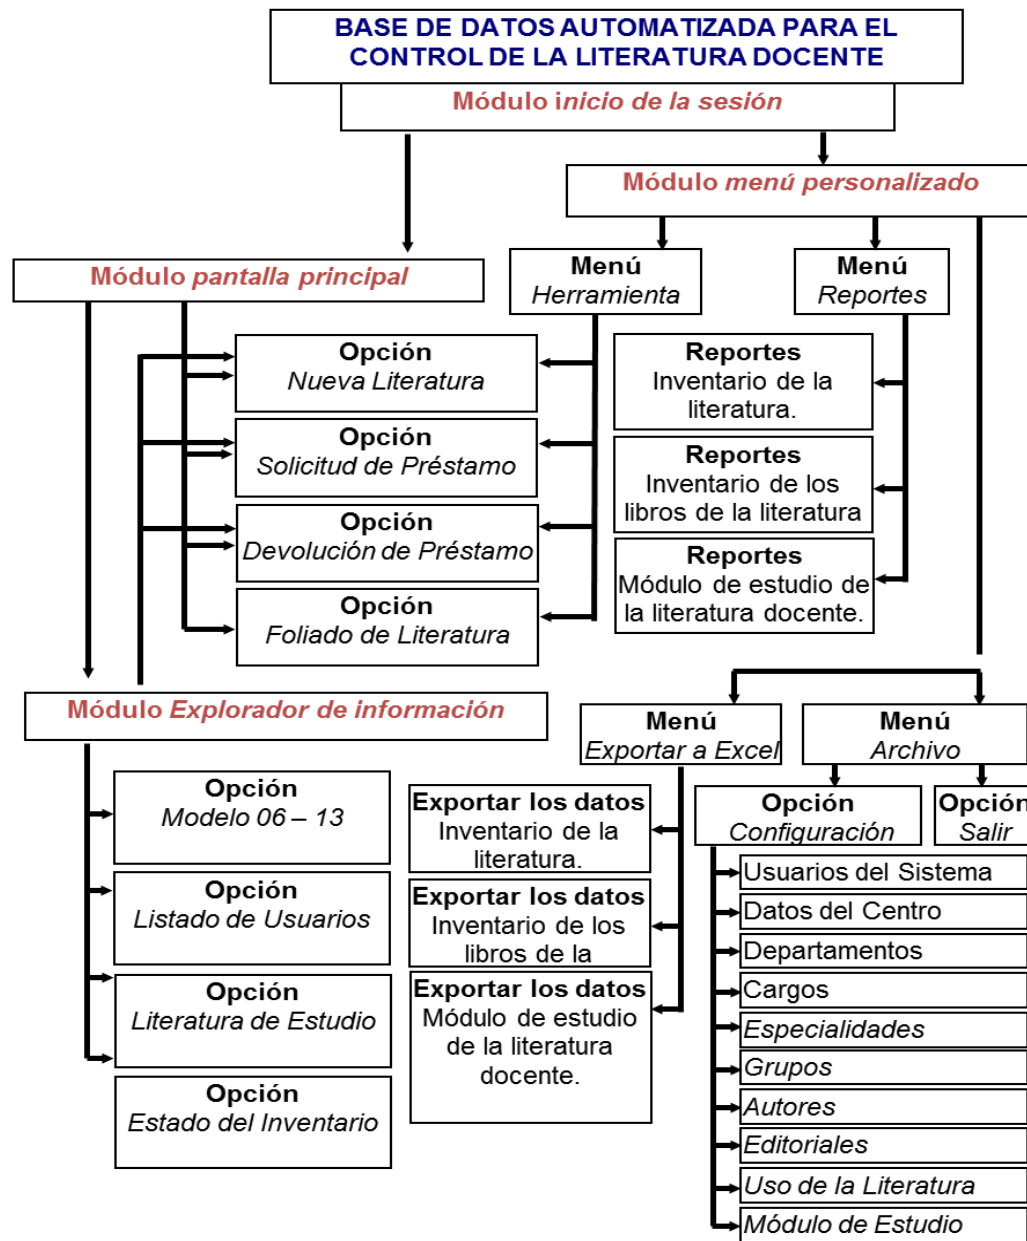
BASE DE DATOS AUTOMATIZADA PARA EL CONTROL DE LA LITERATURA DOCENTE

Módulo inicio de la sesión

Módulo menú personalizado

Módulo pantalla principal

Menú Herramienta

Menú Reportes

Opción Nueva Literatura

Opción Solicitud de Préstamo

Opción Devolución de Préstamo

Opción Foliado de Literatura

Reportes Inventario de la literatura.

Reportes Inventario de los libros de la literatura

Reportes Módulo de estudio de la literatura docente.

Módulo Explorador de información

Menú Exportar a Excel

Menú Archivo

Opción Modelo 06 – 13

Opción Listado de Usuarios

Opción Literatura de Estudio

Opción Estado del Inventario

Exportar los datos Inventario de la literatura.

Exportar los datos Inventario de los libros de la

Exportar los datos Módulo de estudio de la literatura docente.

Opción Configuración

Opción Salir

Usuarios del Sistema

Datos del Centro

Departamentos

Cargos

Especialidades

Grupos

Autores

Editoriales

Uso de la Literatura

Módulo de Estudio